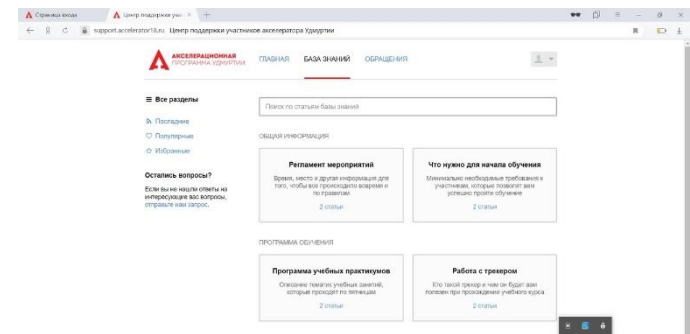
Страница входа
Центр поддержки учас
support.accelerator18.ru Центр поддержки участников акселератора Удмуртии

АКСЕЛЕРАЦИОННАЯ ПРОГРАММА УДМУРТИИ
ГЛАВНАЯ
БАЗА ЗНАНИЙ
ОБРАЩЕНИЯ

≡ Все разделы
Последние
Популярные
Избранные

Остались вопросы?
Если вы не нашли ответы на интересующие вас вопросы, отправьте нам запрос.

Поиск по статьям базы знаний

ОБЩАЯ ИНФОРМАЦИЯ

Регламент мероприятий
Время, место и другая информация для того, чтобы все происходило вовремя и по правилам
2 статьи

Что нужно для начала обучения
Минимально необходимые требования к участникам, которые позволят вам успешно пройти обучение
2 статьи

ПРОГРАММА ОБУЧЕНИЯ

Программа учебных практикумов
Описание тематик учебных занятий, которые проходят по пятницам
2 статьи

Работа с трекером
Кто такой трекер и чем он будет вам полезен при прохождении учебного курса
2 статьи